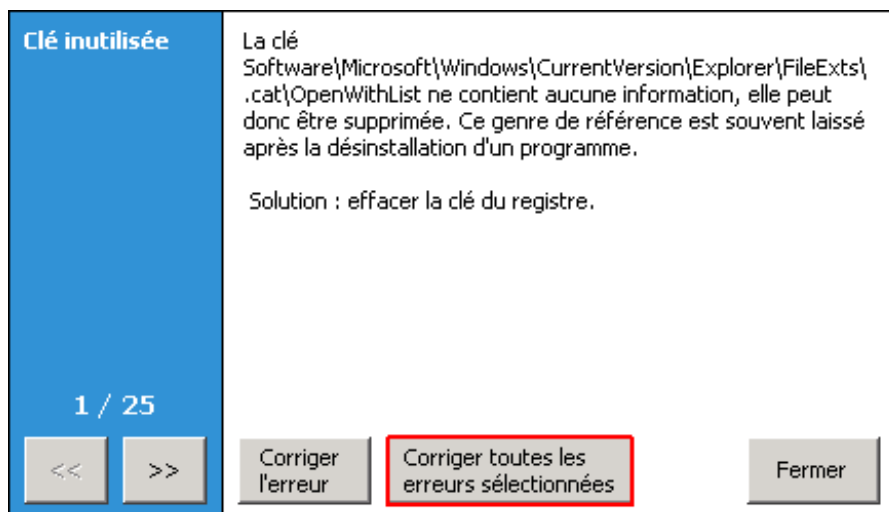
Clé inutilisée

La clé Software\Microsoft\Windows\CurrentVersion\Explorer\FileExts\.cat\OpenWithList ne contient aucune information, elle peut donc être supprimée. Ce genre de référence est souvent laissé après la désinstallation d'un programme.

Solution : effacer la clé du registre.

1 / 25

<<

>>

Corriger l'erreur

Corriger toutes les erreurs sélectionnées

Fermer